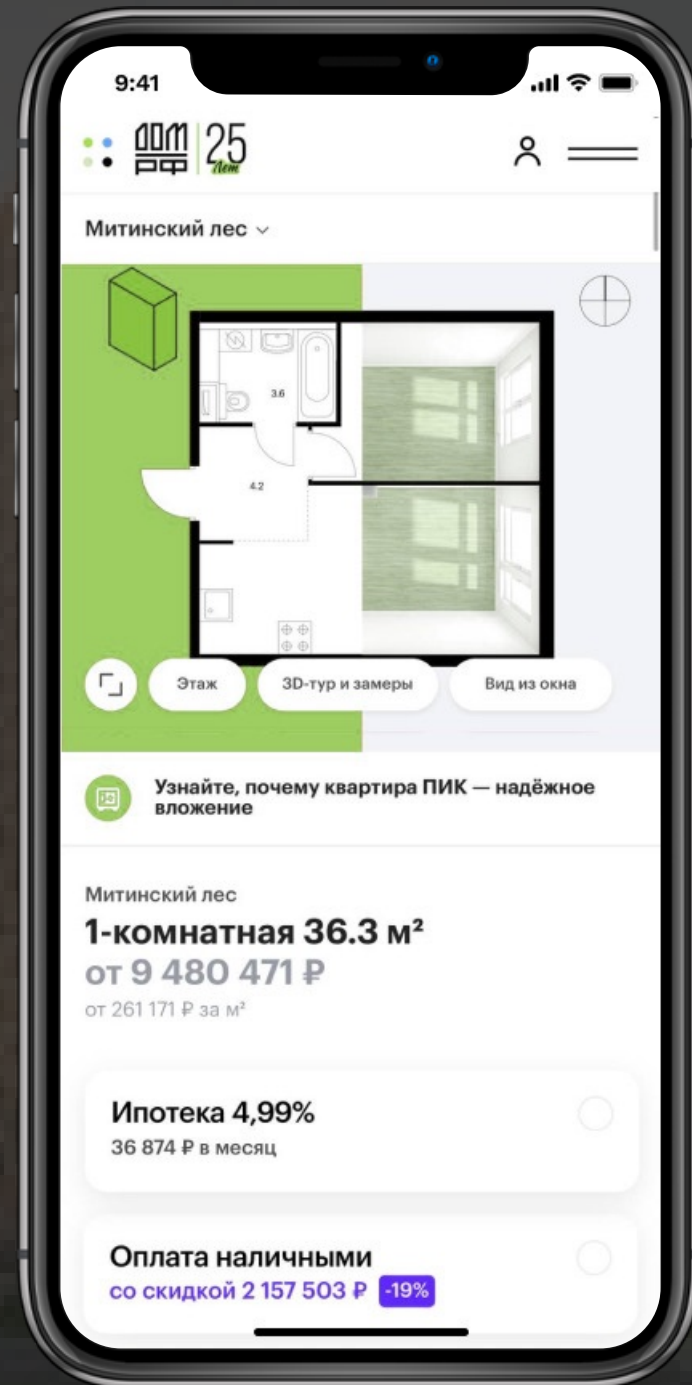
9:41

ДОМ РФ 25 лет

Митинский лес

3.6

4.2

Этаж

3D-тур и замеры

Вид из окна

Узнайте, почему квартира ПИК — надёжное вложение

Митинский лес

1-комнатная 36.3 м²

от 9 480 471 ₽

от 261 171 ₽ за м²

Ипотека 4,99%

36 874 ₽ в месяц

Оплата наличными

со скидкой 2 157 503 ₽ -19%